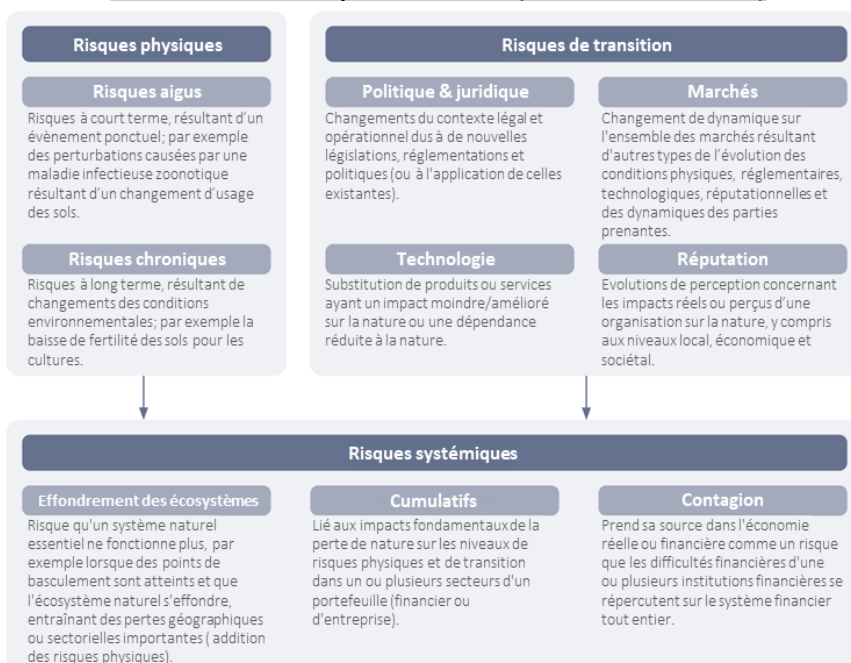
Risques physiques

Risques aigus

Risques à court terme, résultant d'un évènement ponctuel; par exemple des perturbations causées par une maladie infectieuse zoonotique résultant d'un changement d'usage des sols.

Risques chroniques

Risques à long terme, résultant de changements des conditions environnementales; par exemple la baisse de fertilité des sols pour les cultures.

Risques de transition

Politique & juridique

Changements du contexte légal et opérationnel dus à de nouvelles législations, réglementations et politiques (ou à l'application de celles existantes).

Marchés

Changement de dynamique sur l'ensemble des marchés résultant d'autres types de l'évolution des conditions physiques, réglementaires, technologiques, réputationnelles et des dynamiques des parties prenantes.

Technologie

Substitution de produits ou services ayant un impact moindre/amélioré sur la nature ou une dépendance réduite à la nature.

Réputation

Evolutions de perception concernant les impacts réels ou perçus d'une organisation sur la nature, y compris aux niveaux local, économique et sociétal.

Risques systémiques

Effondrement des écosystèmes

Risque qu'un système naturel essentiel ne fonctionne plus, par exemple lorsque des points de basculement sont atteints et que l'écosystème naturel s'effondre, entraînant des pertes géographiques ou sectorielles importantes ( addition des risques physiques).

Cumulatifs

Lié aux impacts fondamentaux de la perte de nature sur les niveaux de risques physiques et de transition dans un ou plusieurs secteurs d'un portefeuille (financier ou d'entreprise).

Contagion

Prend sa source dans l'économie réelle ou financière comme un risque que les difficultés financières d'une ou plusieurs institutions financières se répercutent sur le système financier tout entier.